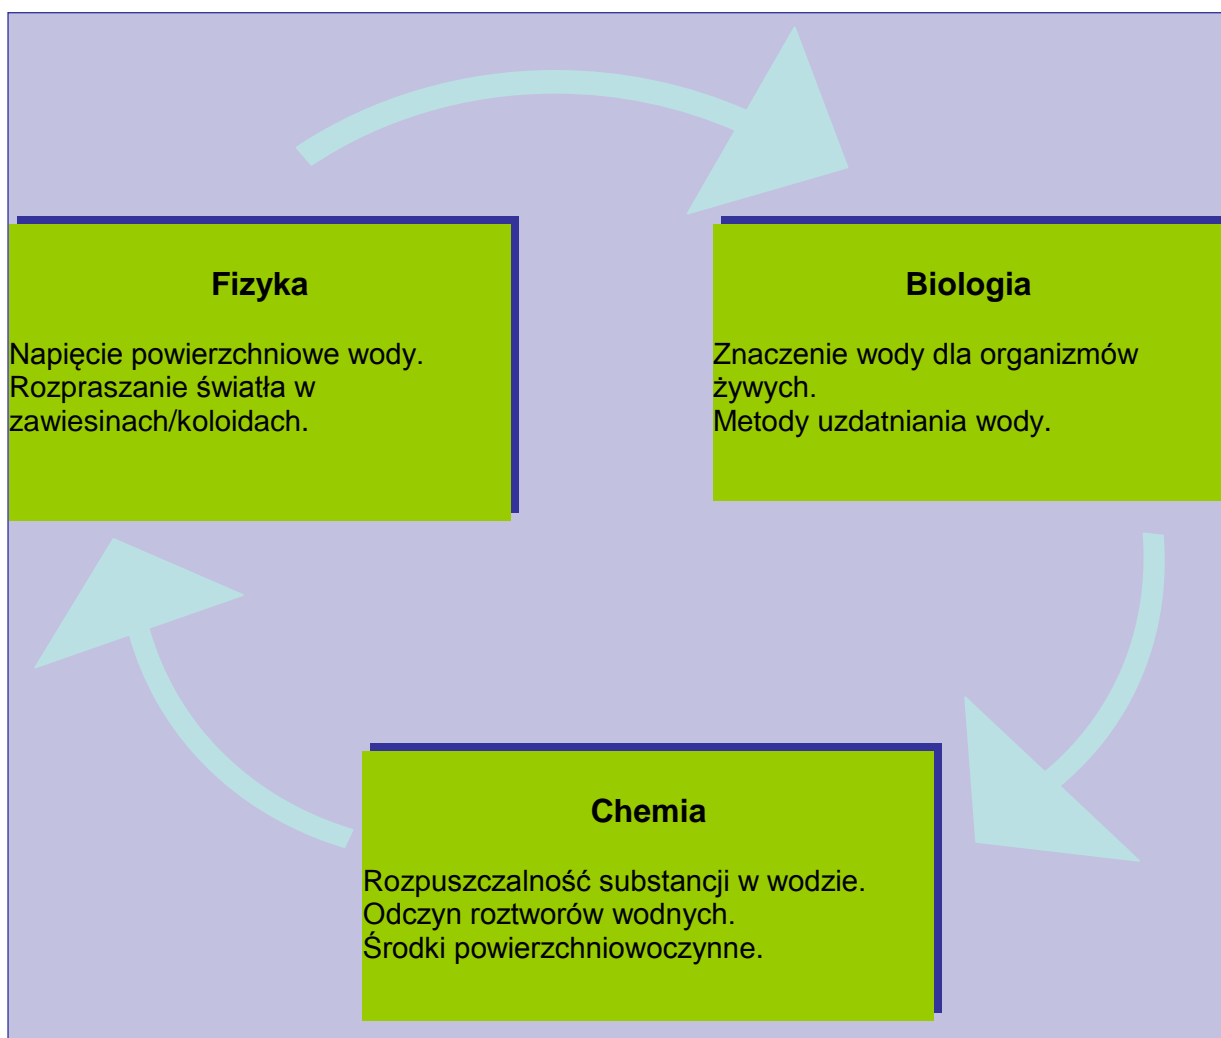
Fizyka

Napięcie powierzchniowe wody.
Rozpraszanie światła w zawiesinach/koloidach.

Biologia

Znaczenie wody dla organizmów żywych.
Metody uzdatniania wody.

Chemia

Rozpuszczalność substancji w wodzie.
Odczyn roztworów wodnych.
Środki powierzchniowoczynne.